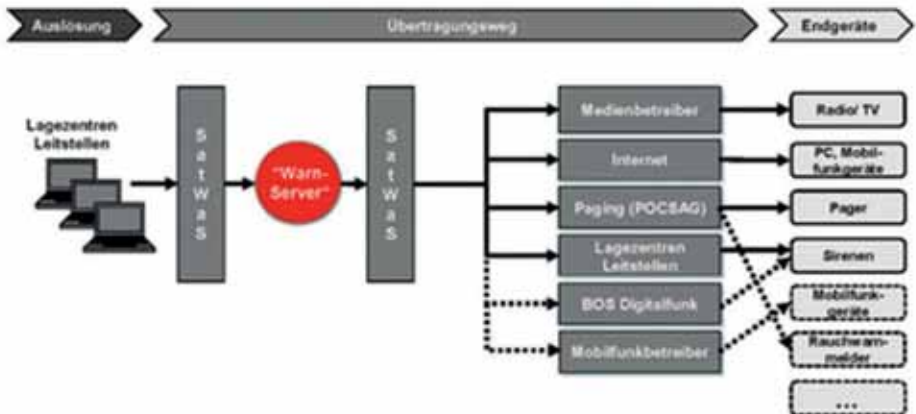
Auslösung

Übertragungsweg

Endgeräte

Lagezentren Leitstellen

S a t W a S

"Warn-Server"

S a t W a S

Medienbetreiber

Internet

Paging (POCSAG)

Lagezentren Leitstellen

BOS Digitalfunk

Mobilfunkbetreiber

Radio/ TV

PC, Mobilfunkgeräte

Pager

Sirenen

Mobilfunkgeräte

Rauchwarnmelder

...